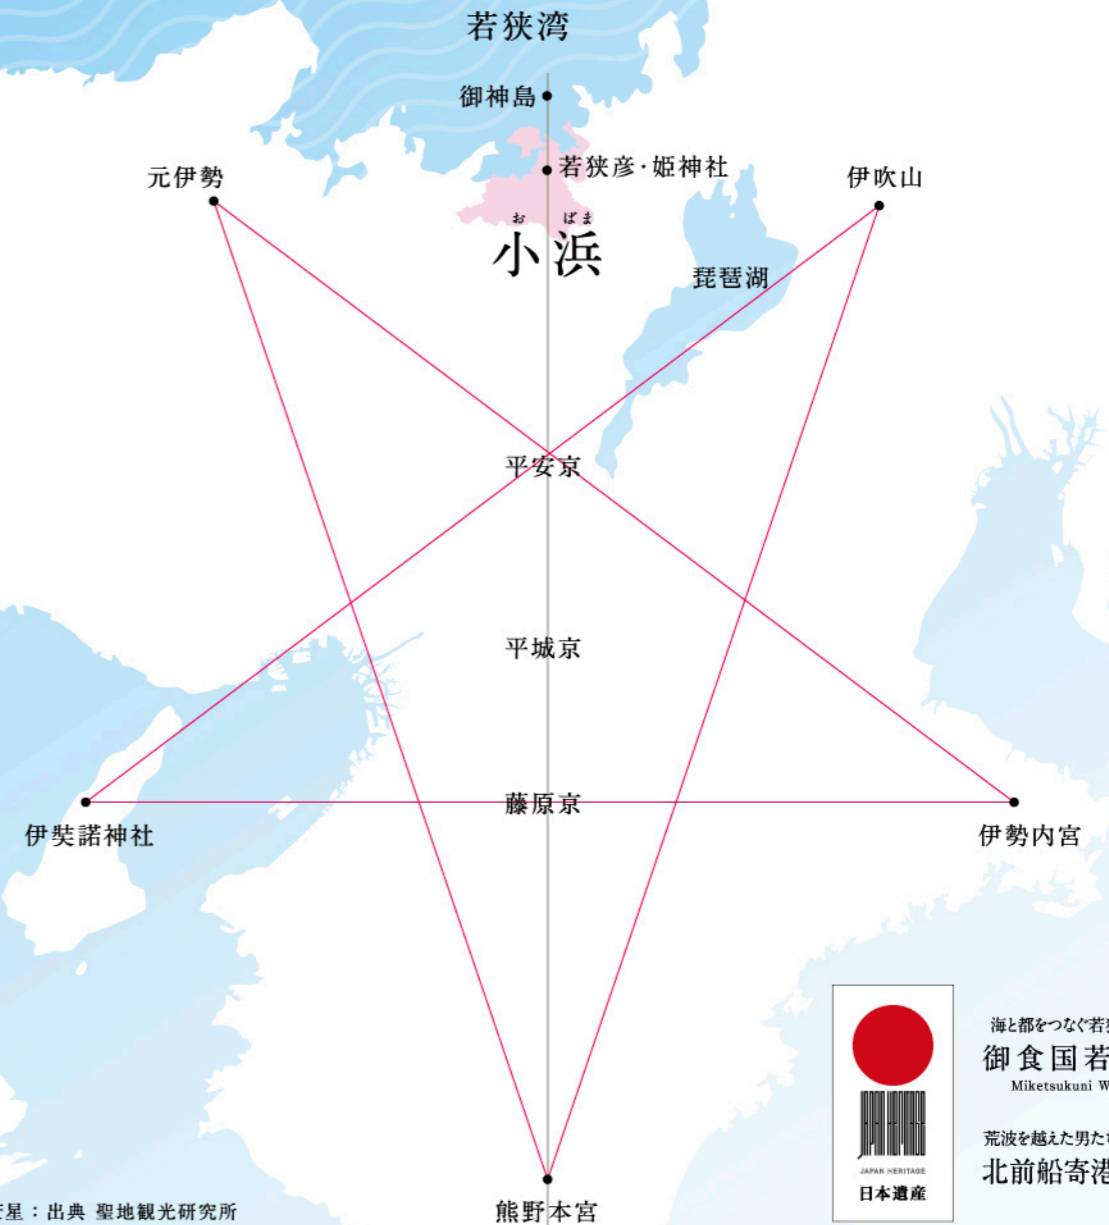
若狭湾

御神島

若狭彦·姫神社

元伊勢

伊吹山

おばま
小浜

琵琶湖

平安京

平城京

藤原京

伊奘諾神社

伊勢内宮

熊野本宮

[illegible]星：出典 聖地観光研究所

JAPAN HERITAGE
JAPAN HERITAGE
日本遺産

海と都をつなぐ若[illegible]
御食国若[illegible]
Miketsukuni W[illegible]

荒波を越えた男た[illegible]
北前船寄港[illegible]